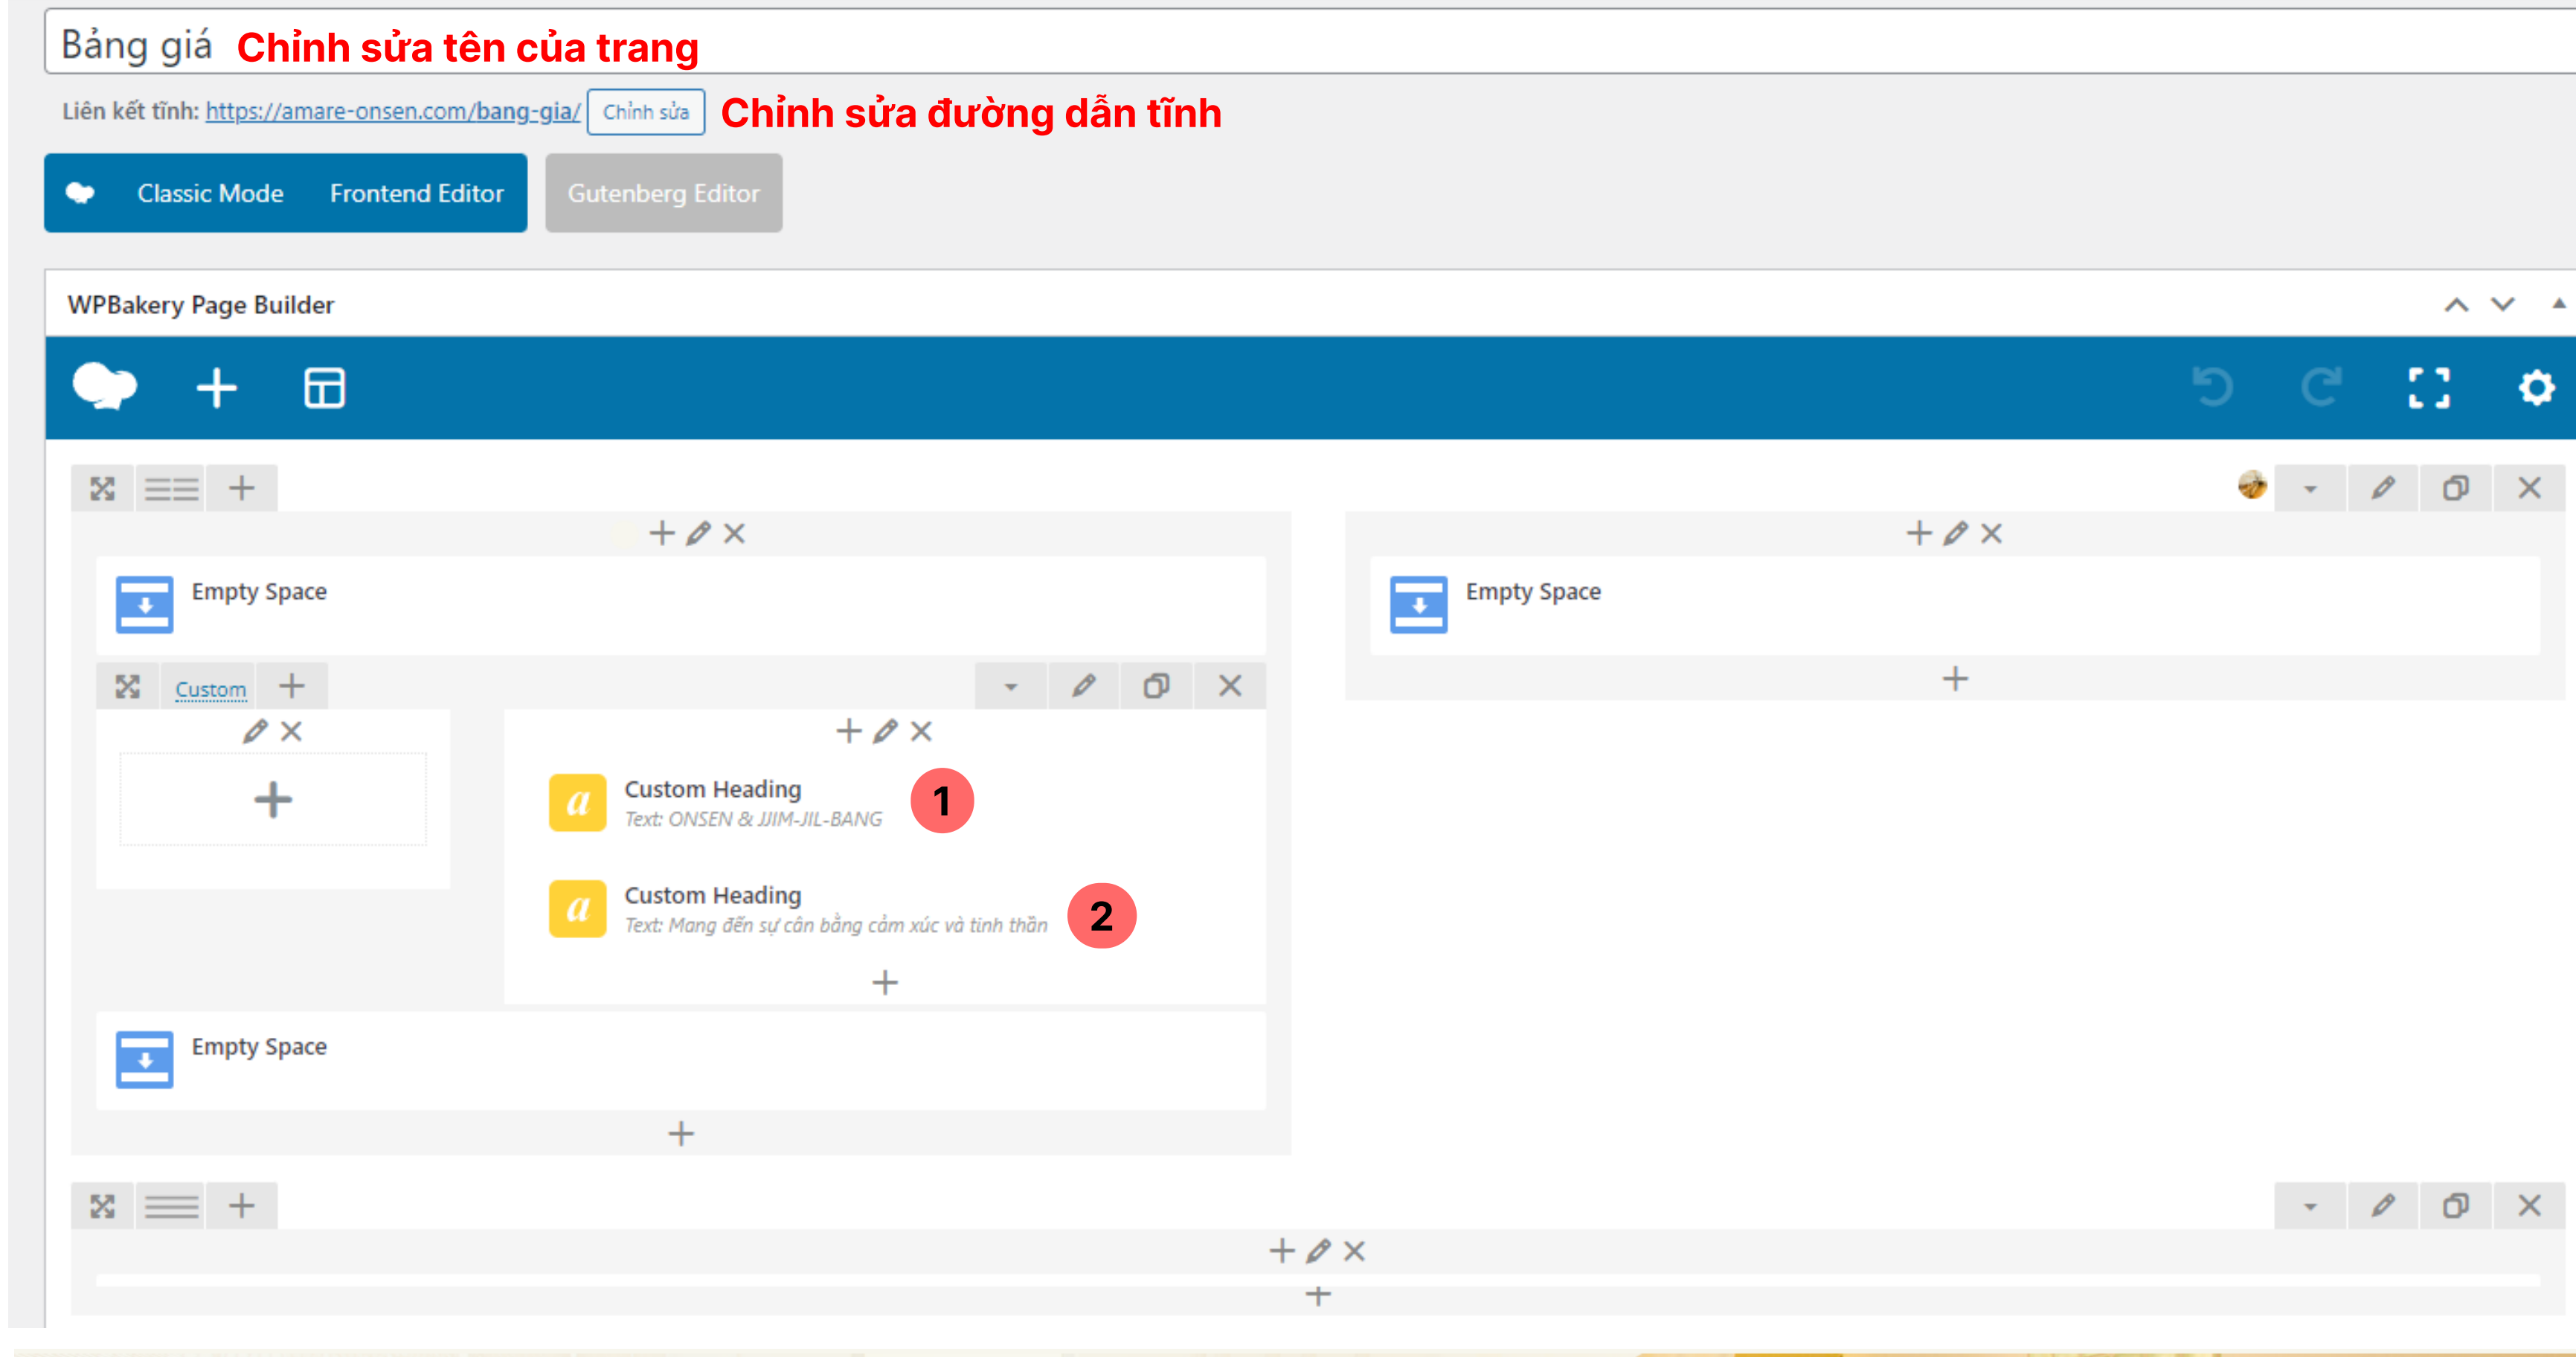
Bảng giá Chỉnh sửa tên của trang

Liên kết tĩnh: https://amare-onsen.com/bang-gia/ Chỉnh sửa Chỉnh sửa đường dẫn tĩnh

Classic Mode Frontend Editor Gutenberg Editor

WPBakery Page Builder

Empty Space

Empty Space

Custom

Custom Heading
Text: ONSEN & JJIM-JIL-BANG
1

Custom Heading
Text: Mang đến sự cân bằng cảm xúc và tinh thần
2

Empty Space